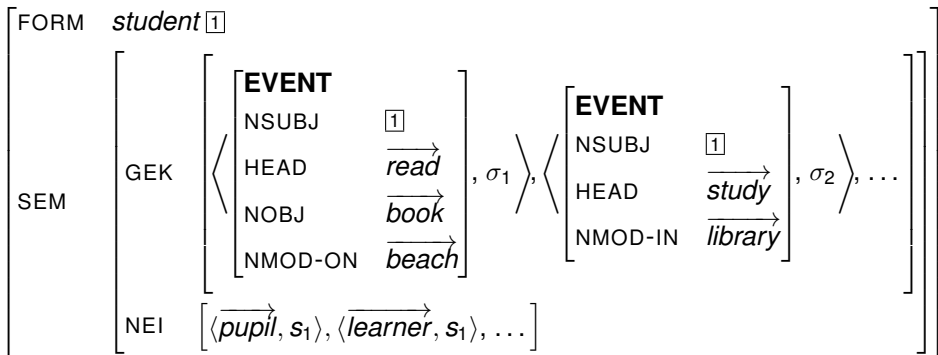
$\begin{bmatrix} \text{FORM} & \textit{student}\ \boxed{1} \\ \text{SEM} & \begin{bmatrix} \text{GEK} & \left[ \left\langle \begin{bmatrix} \textbf{EVENT} & \\ \text{NSUBJ} & \boxed{1} \\ \text{HEAD} & \overrightarrow{\textit{read}} \\ \text{NOBJ} & \overrightarrow{\textit{book}} \\ \text{NMOD-ON} & \overrightarrow{\textit{beach}} \end{bmatrix}, \sigma_1 \right\rangle, \left\langle \begin{bmatrix} \textbf{EVENT} & \\ \text{NSUBJ} & \boxed{1} \\ \text{HEAD} & \overrightarrow{\textit{study}} \\ \text{NMOD-IN} & \overrightarrow{\textit{library}} \end{bmatrix}, \sigma_2 \right\rangle, \ldots \right] \\ \text{NEI} & \left[ \langle \overrightarrow{\textit{pupil}}, s_1 \rangle, \langle \overrightarrow{\textit{learner}}, s_1 \rangle, \ldots \right] \end{bmatrix} \end{bmatrix}$